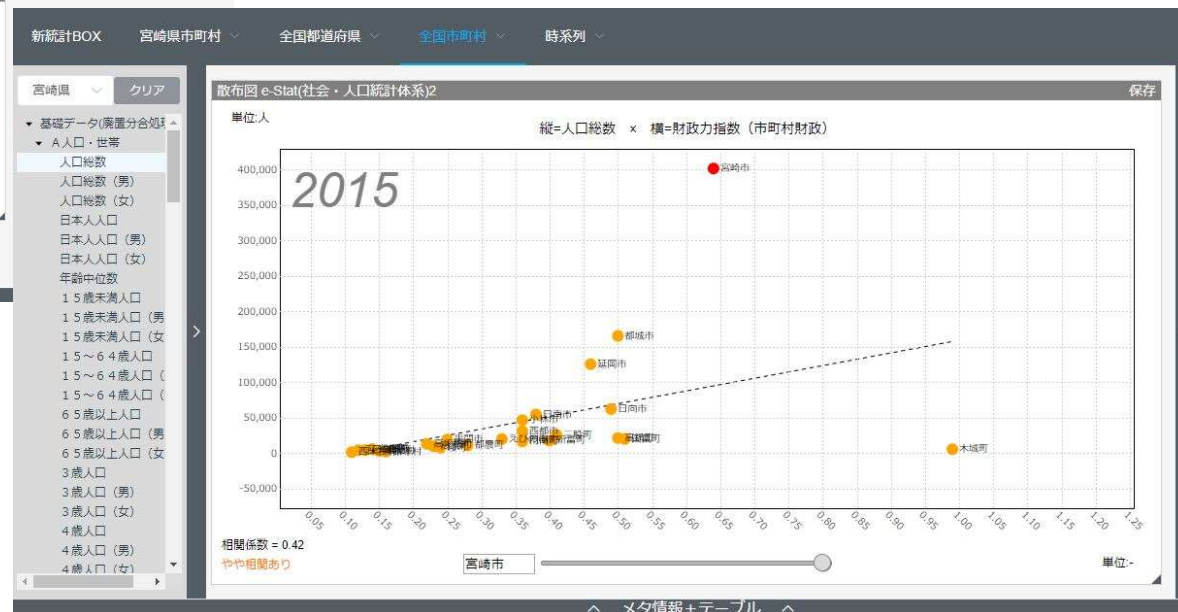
新統計BOX　宮崎県市町村　全国都道府県　全国市町村　時系列

宮崎県　クリア

▾ 基礎データ(廃置分合処理
▾ A人口・世帯
人口総数
人口総数（男）
人口総数（女）
日本人人口
日本人人口（男）
日本人人口（女）
年齢中位数
１５歳未満人口
１５歳未満人口（男
１５歳未満人口（女
１５～６４歳人口
１５～６４歳人口（
１５～６４歳人口（
６５歳以上人口
６５歳以上人口（男
６５歳以上人口（女
３歳人口
３歳人口（男）
３歳人口（女）
４歳人口
４歳人口（男）
４歳人口（女）

散布図 e-Stat(社会・人口統計体系)2　保存

単位:人

縦=人口総数 × 横=財政力指数（市町村財政）

2015

400,000
350,000
300,000
250,000
200,000
150,000
100,000
50,000
0
-50,000

宮崎市
都城市
延岡市
日向市
日南市
小林市
西都市
木城町

0.05 0.10 0.15 0.20 0.25 0.30 0.35 0.40 0.45 0.50 0.55 0.60 0.65 0.70 0.75 0.80 0.85 0.90 0.95 1.00 1.05 1.10 1.15 1.20 1.25

相関係数 = 0.42
やや相関あり

宮崎市

単位:-

メタ情報+テーブル